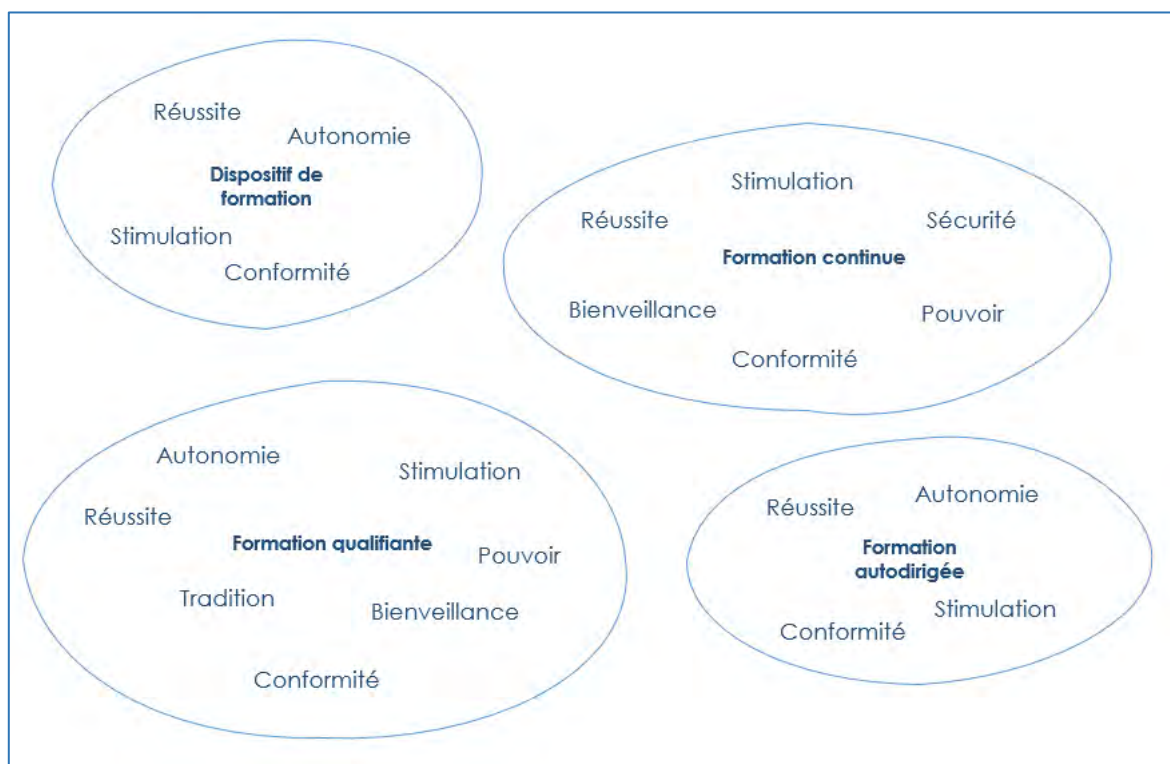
Réussite
Autonomie
Dispositif de formation
Stimulation
Conformité

Stimulation
Réussite
Sécurité
Formation continue
Bienveillance
Pouvoir
Conformité

Autonomie
Stimulation
Réussite
Formation qualifiante
Pouvoir
Tradition
Bienveillance
Conformité

Réussite
Autonomie
Formation autodirigée
Stimulation
Conformité